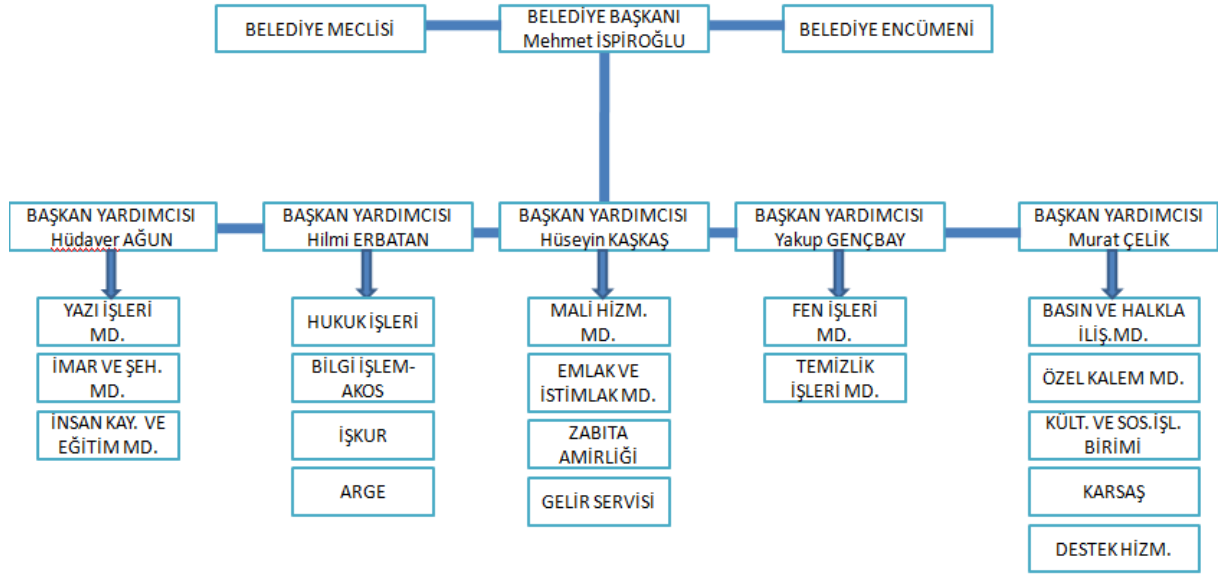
BELEDİYE MECLİSİ

BELEDİYE BAŞKANI
Mehmet İSPİROĞLU

BELEDİYE ENCÜMENİ

BAŞKAN YARDIMCISI
Hüdaver AĞUN

YAZI İŞLERİ MD.

İMAR VE ŞEH. MD.

İNSAN KAY. VE EĞİTİM MD.

BAŞKAN YARDIMCISI
Hilmi ERBATAN

HUKUK İŞLERİ

BİLGİ İŞLEM-AKOS

İŞKUR

ARGE

BAŞKAN YARDIMCISI
Hüseyin KAŞKAŞ

MALİ HİZM. MD.

EMLAK VE İSTİMLAK MD.

ZABITA AMİRLİĞİ

GELİR SERVİSİ

BAŞKAN YARDIMCISI
Yakup GENÇBAY

FEN İŞLERİ MD.

TEMİZLİK İŞLERİ MD.

BAŞKAN YARDIMCISI
Murat ÇELİK

BASIN VE HALKLA İLİŞ.MD.

ÖZEL KALEM MD.

KÜLT. VE SOS.İŞL. BİRİMİ

KARSAŞ

DESTEK HİZM.